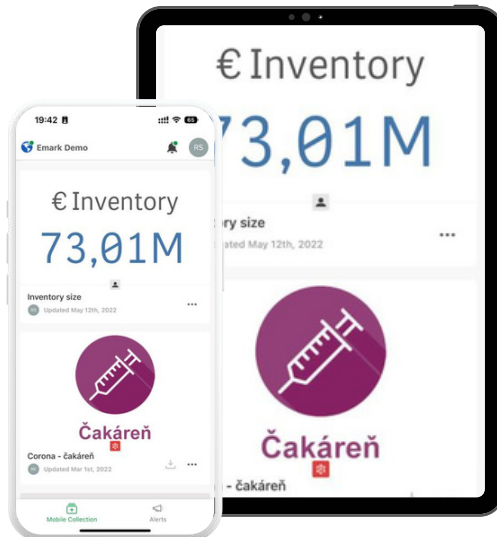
€ Inventory
73,01M
ry size
ated May 12th, 2022
...
Čakáreň
- čakáreň

19:42
65
Emark Demo
RS
€ Inventory
73,01M
Inventory size
RS Updated May 12th, 2022
...
Čakáreň
Corona - čakáreň
RS Updated Mar 1st, 2022
...
Mobile Collection
Alerts